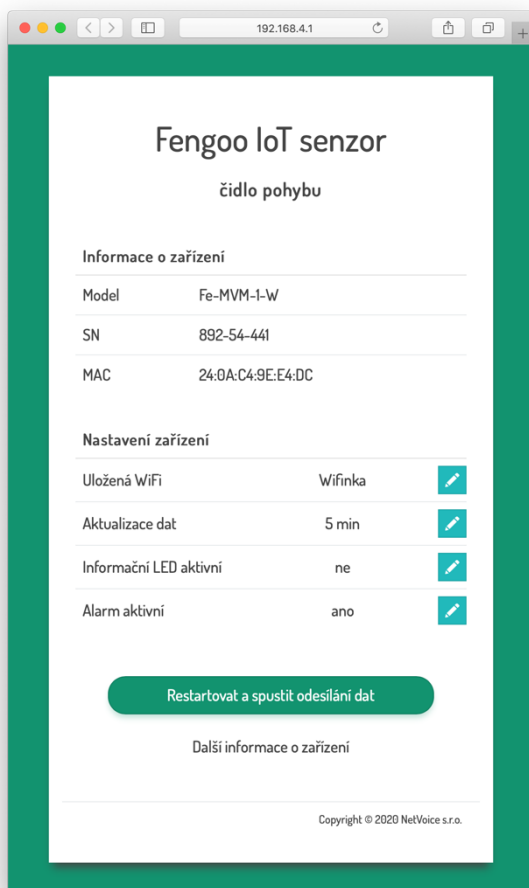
192.168.4.1

Fengoo IoT senzor

čidlo pohybu

Informace o zařízení

| Model | Fe-MVM-1-W |
|---|---|
| SN | 892-54-441 |
| MAC | 24:0A:C4:9E:E4:DC |

Nastavení zařízení

| Uložená WiFi | Wifinka |
|---|---|
| Aktualizace dat | 5 min |
| Informační LED aktivní | ne |
| Alarm aktivní | ano |

Restartovat a spustit odesílání dat

Další informace o zařízení

Copyright © 2020 NetVoice s.r.o.